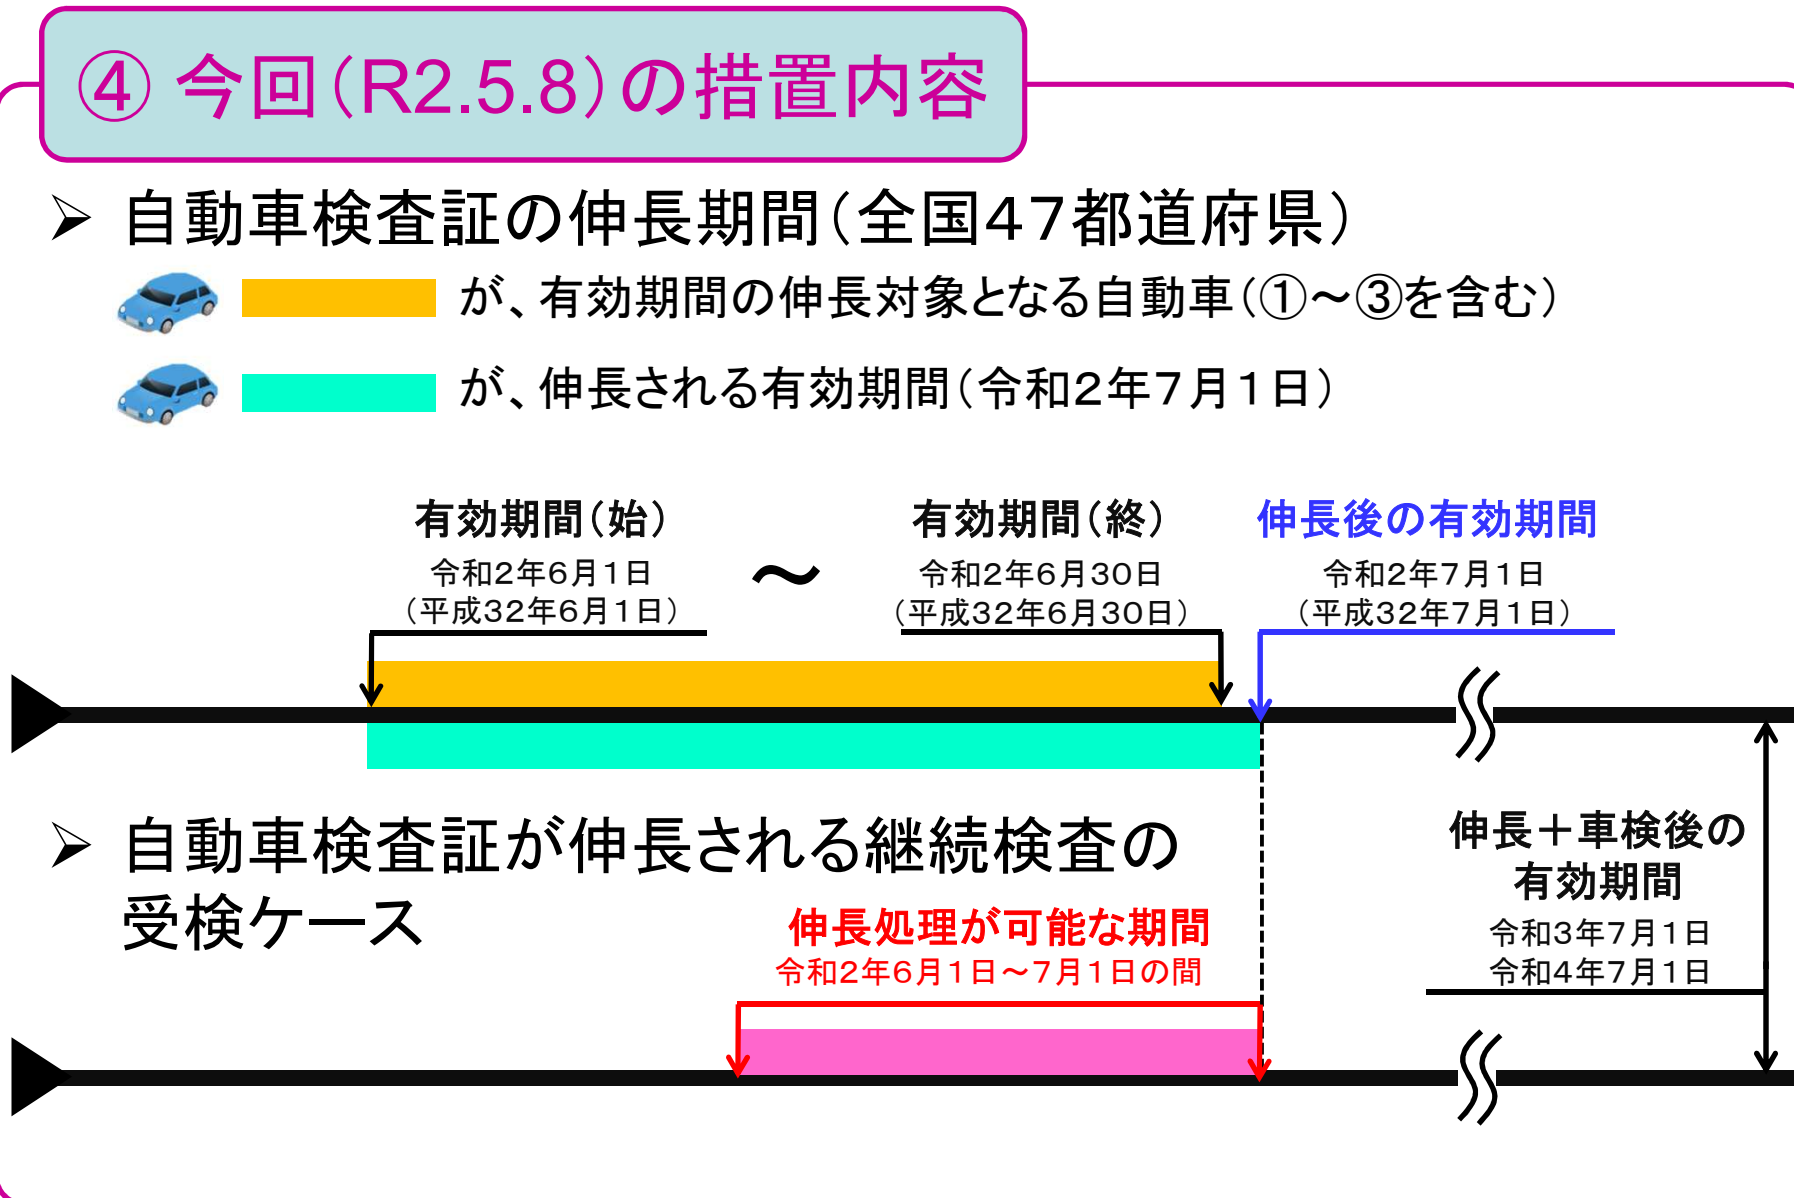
④ 今回(R2.5.8)の措置内容

➢ 自動車検査証の伸長期間(全国47都道府県)

が、有効期間の伸長対象となる自動車(①～③を含む)

が、伸長される有効期間(令和2年7月1日)

有効期間(始)
令和2年6月1日
(平成32年6月1日)

～

有効期間(終)
令和2年6月30日
(平成32年6月30日)

伸長後の有効期間
令和2年7月1日
(平成32年7月1日)

➢ 自動車検査証が伸長される継続検査の受検ケース

伸長処理が可能な期間
令和2年6月1日～7月1日の間

伸長＋車検後の有効期間
令和3年7月1日
令和4年7月1日